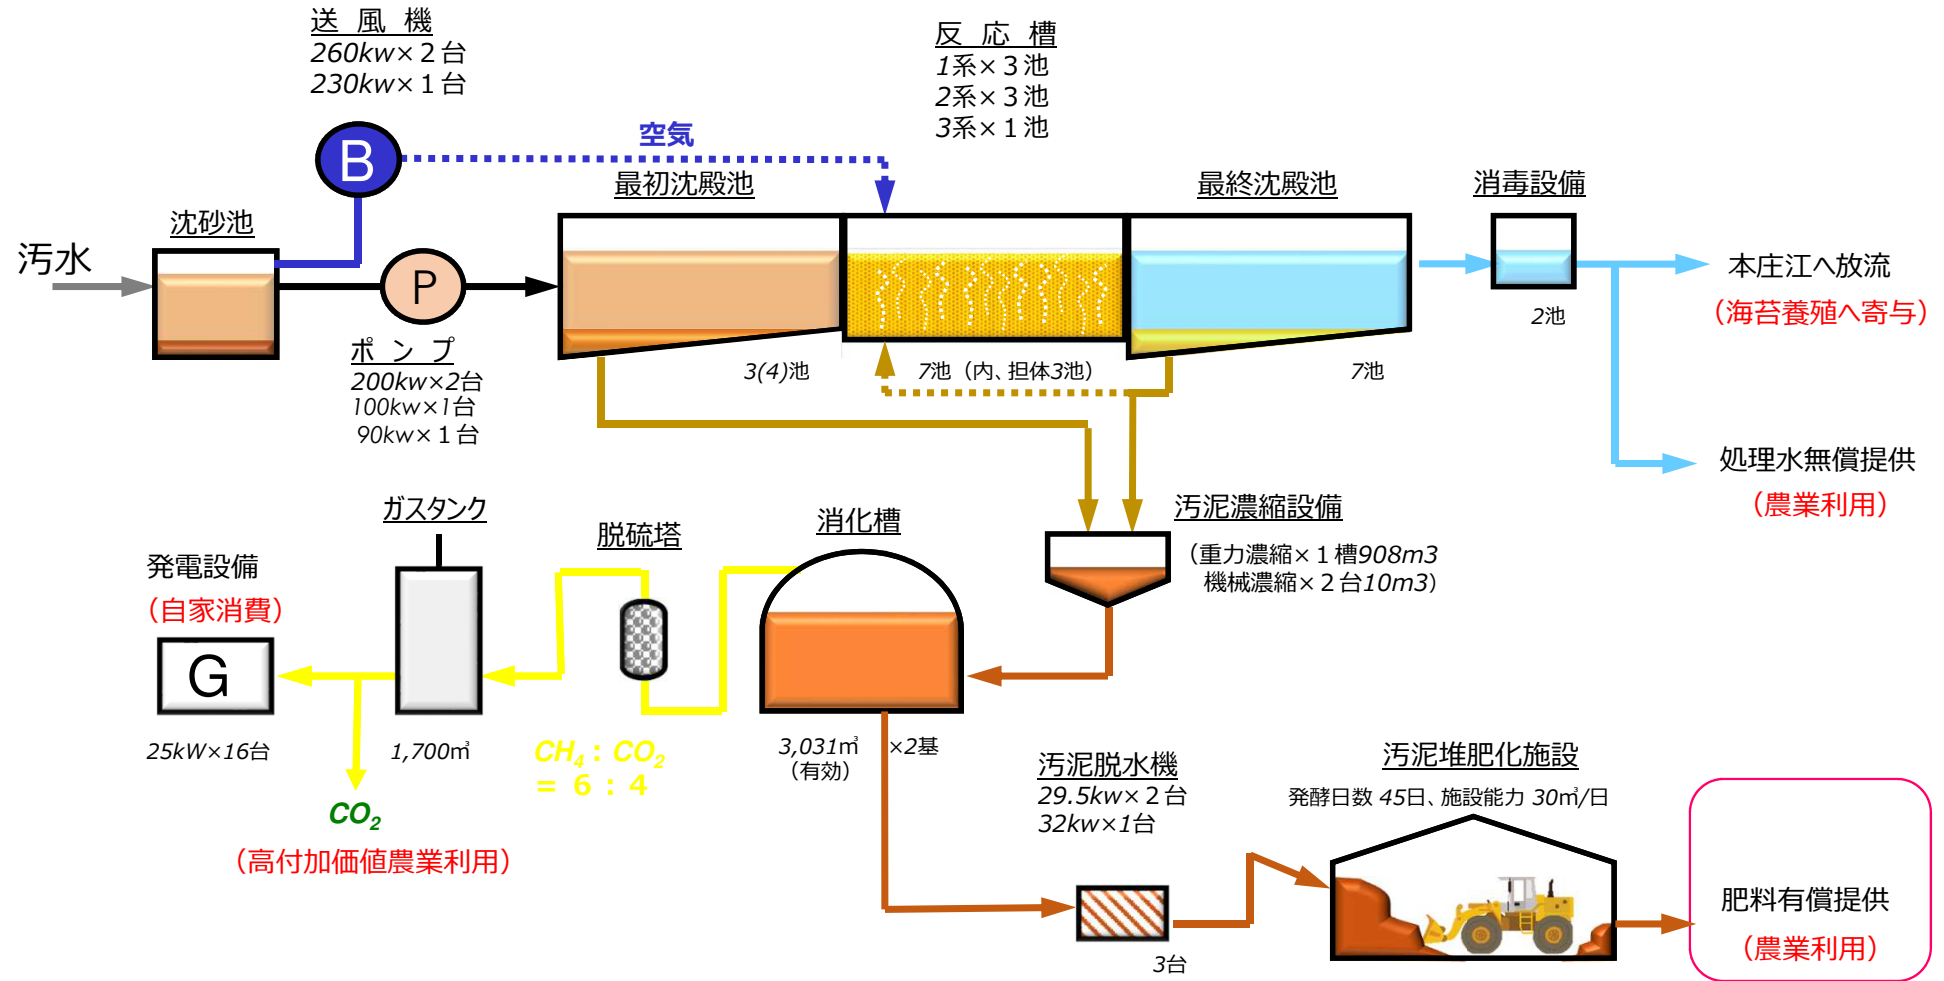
送 風 機
260kw×２台
230kw×１台

反 応 槽
1系×３池
2系×３池
3系×１池

空気

B

最初沈殿池

最終沈殿池

消毒設備

沈砂池

汚水

P

本庄江へ放流
（海苔養殖へ寄与）

2池

ポ ン プ
200kw×2台
100kw×1台
90kw×１台

3(4)池

7池（内、担体3池）

7池

処理水無償提供
（農業利用）

ガスタンク

脱硫塔

消化槽

汚泥濃縮設備
（重力濃縮×１槽908m3
機械濃縮×２台10m3）

発電設備
（自家消費）

G

25kW×16台

1,700m³

$CH_4$：$CO_2$
＝ ６ ： ４

3,031m³
（有効）
×2基

$CO_2$
（高付加価値農業利用）

汚泥脱水機
29.5kw×２台
32kw×1台

3台

汚泥堆肥化施設
発酵日数 45日、施設能力 30m³/日

肥料有償提供
（農業利用）